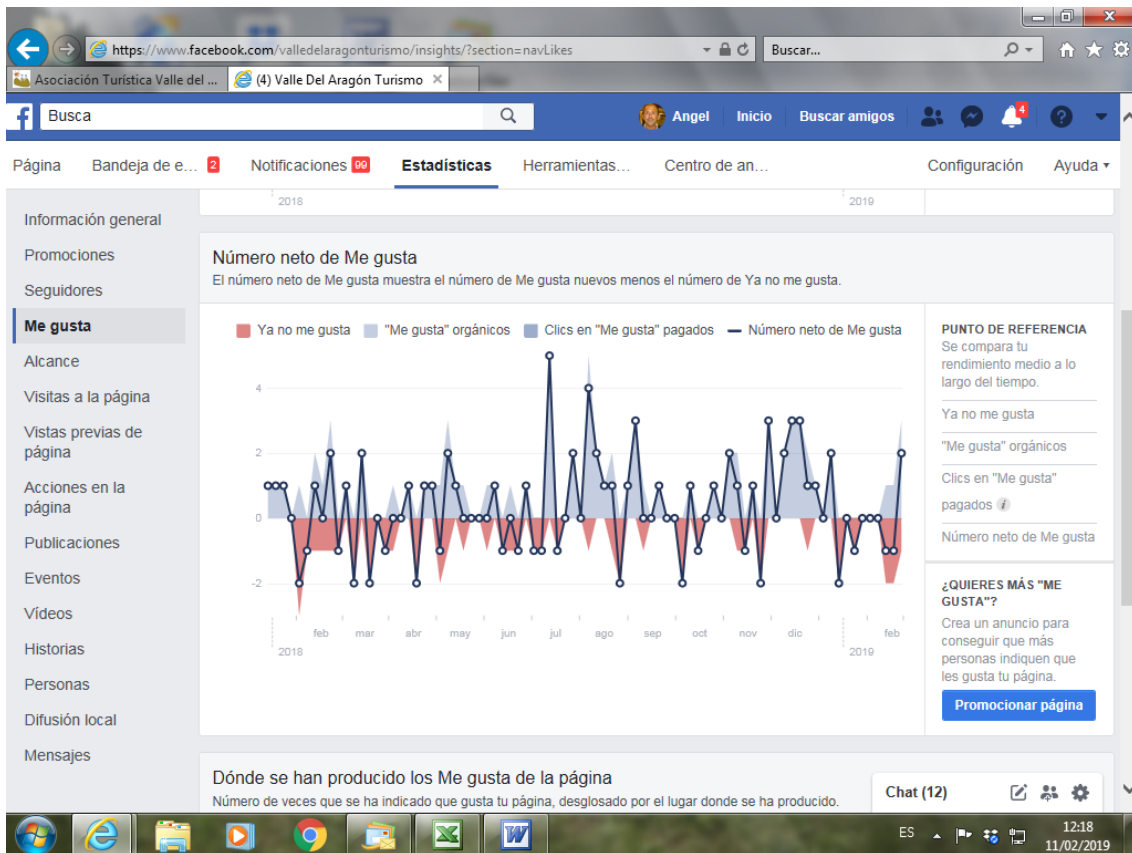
https://www.facebook.com/valledelaragonturismo/insights/?section=navLikes
Buscar...
Asociación Turística Valle del ...
(4) Valle Del Aragón Turismo ×

Busca
Angel Inicio Buscar amigos 4

Página Bandeja de e... 2 Notificaciones 99 Estadísticas Herramientas... Centro de an... Configuración Ayuda ▾

Información general
Promociones
Seguidores
Me gusta
Alcance
Visitas a la página
Vistas previas de página
Acciones en la página
Publicaciones
Eventos
Vídeos
Historias
Personas
Difusión local
Mensajes

2018 2019

Número neto de Me gusta
El número neto de Me gusta muestra el número de Me gusta nuevos menos el número de Ya no me gusta.

Ya no me gusta "Me gusta" orgánicos Clics en "Me gusta" pagados Número neto de Me gusta

4
2
0
-2

feb mar abr may jun jul ago sep oct nov dic feb
2018 2019

PUNTO DE REFERENCIA
Se compara tu rendimiento medio a lo largo del tiempo.
Ya no me gusta
"Me gusta" orgánicos
Clics en "Me gusta" pagados
Número neto de Me gusta

¿QUIERES MÁS "ME GUSTA"?
Crea un anuncio para conseguir que más personas indiquen que les gusta tu página.
Promocionar página

Dónde se han producido los Me gusta de la página
Número de veces que se ha indicado que gusta tu página, desglosado por el lugar donde se ha producido.

Chat (12)

ES 12:18 11/02/2019